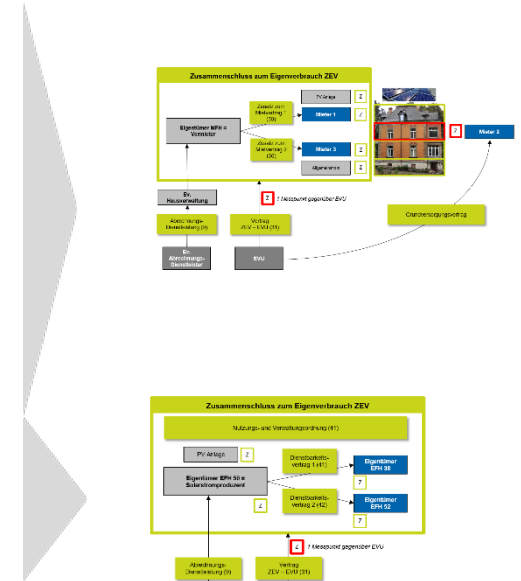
Zusammenschluss zum Eigenverbrauch ZEV

PV Anlage

Z

Zusatz zum Mietvertrag 1 (30)

Mieter 1

Z

Eigentümer MFH = Vermieter

Zusatz zum Mietvertrag 2 (30)

Mieter 3

Z

Allgemeines

Z

Z

Mieter 2

Ev. Hausverwaltung

Z

1 Messpunkt gegenüber EVU

Abrechnungs-Dienstleistung (9)

Vertrag ZEV – EVU (31)

Grundversorgungsvertrag

Ev. Abrechnungs-Dienstleister

EVU

Zusammenschluss zum Eigenverbrauch ZEV

Nutzungs- und Verwaltungsordnung (41)

PV Anlage

Z

Eigentümer EFH 50 = Solarstromproduzent

Dienstbarkeitsvertrag 1 (41)

Eigentümer EFH 38

Z

Z

Dienstbarkeitsvertrag 2 (42)

Eigentümer EFH 52

Z

Z

1 Messpunkt gegenüber EVU

Abrechnungs-Dienstleistung (9)

Vertrag ZEV – EVU (31)